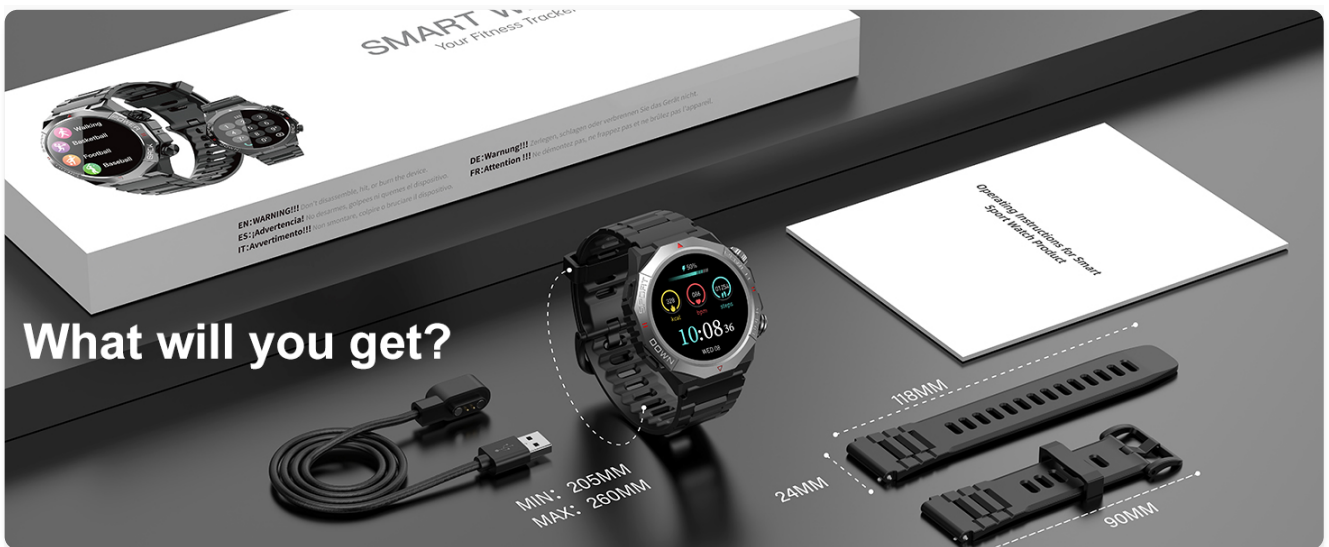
SMART W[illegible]
Your Fitness Tracke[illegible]

Walking
Basketball
Football
Baseball

EN:WARNING!!! Don't disassemble, hit, or burn the device.
ES:¡Advertencia! No desarmes, golpees ni quemes el dispositivo.
IT:Avvertimento!!! Non smontare, colpire o bruciare il dispositivo.

DE:Warnung!!! Zerlegen, schlagen oder verbrennen Sie das Gerät nicht.
FR:Attention !!! Ne démontez pas, ne frappez pas et ne brûlez pas l'appareil.

Operating Instructions for Smart Sport Watch Product

What will you get?

50%
kcal
bpm
steps
10:08 36
WED 08

118MM
24MM
90MM
MIN: 205MM
MAX: 260MM